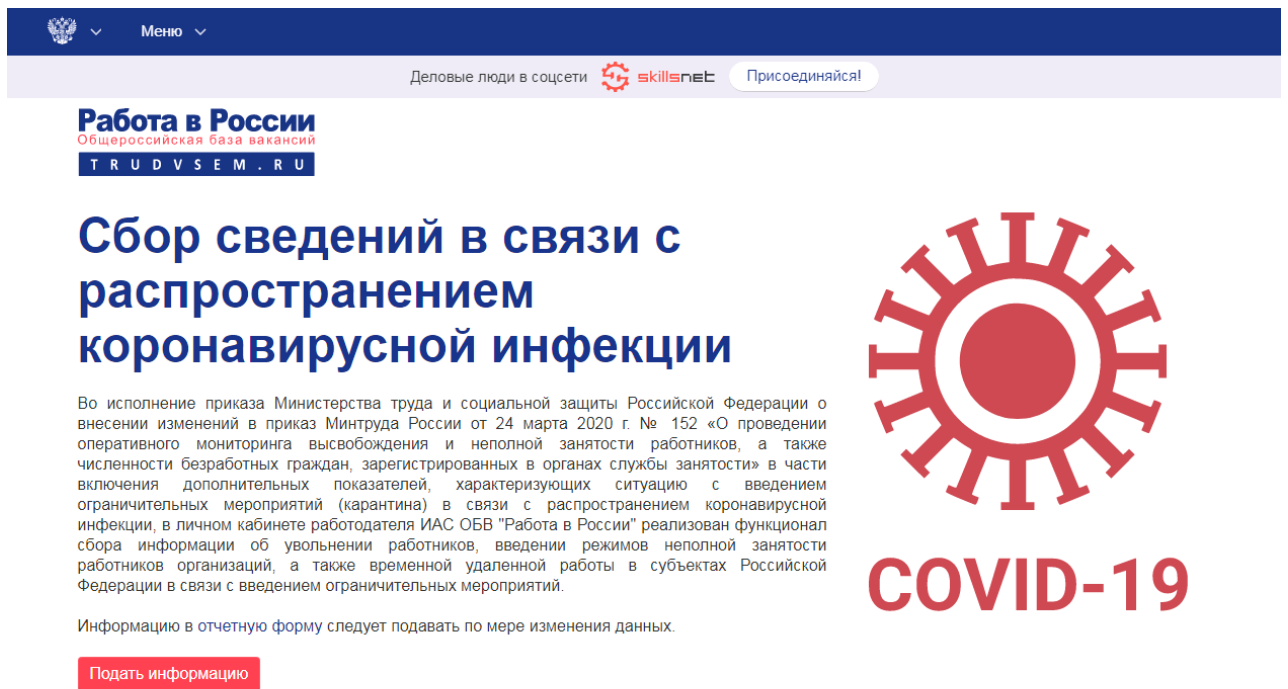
Меню

Деловые люди в соцсети skillsnet Присоединяйся!

Работа в России
Общероссийская база вакансий
TRUDVSEM.RU

Сбор сведений в связи с распространением коронавирусной инфекции

Во исполнение приказа Министерства труда и социальной защиты Российской Федерации о внесении изменений в приказ Минтруда России от 24 марта 2020 г. № 152 «О проведении оперативного мониторинга высвобождения и неполной занятости работников, а также численности безработных граждан, зарегистрированных в органах службы занятости» в части включения дополнительных показателей, характеризующих ситуацию с введением ограничительных мероприятий (карантина) в связи с распространением коронавирусной инфекции, в личном кабинете работодателя ИАС ОБВ "Работа в России" реализован функционал сбора информации об увольнении работников, введении режимов неполной занятости работников организаций, а также временной удаленной работы в субъектах Российской Федерации в связи с введением ограничительных мероприятий.

Информацию в отчетную форму следует подавать по мере изменения данных.

Подать информацию

COVID-19